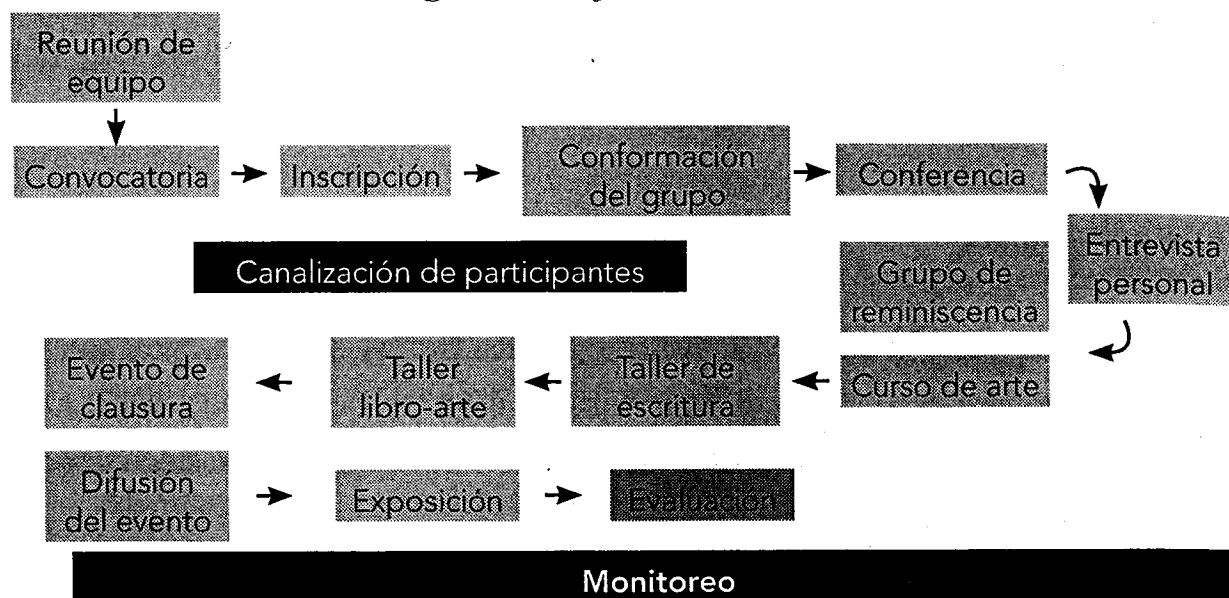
Reunión de equipo

Convocatoria → Inscripción → Conformación del grupo → Conferencia

Entrevista personal

Canalización de participantes

Grupo de reminiscencia

Evento de clausura ← Taller libro-arte ← Taller de escritura ← Curso de arte

Difusión del evento → Exposición → Evaluación

Monitoreo